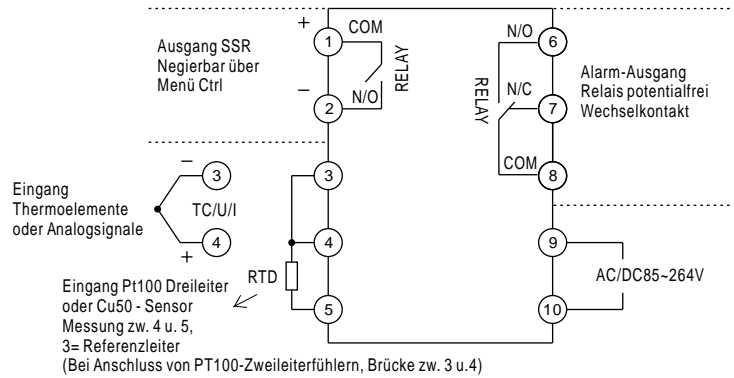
+
1
COM
Ausgang SSR
Negierbar über
Menü Ctrl
RELAY
–
2
N/O

N/O
6
RELAY
Alarm-Ausgang
Relais potentialfrei
Wechselkontakt
N/C
7
COM
8

Eingang
Thermoelemente
oder Analogsignale
–
3
TC/U/I
4
+

3
4
RTD
5

9
AC/DC85~264V
10

Eingang Pt100 Dreileiter
oder Cu50 - Sensor
Messung zw. 4 u. 5,
3= Referenzleiter
(Bei Anschluss von PT100-Zweileiterfühlern, Brücke zw. 3 u.4)